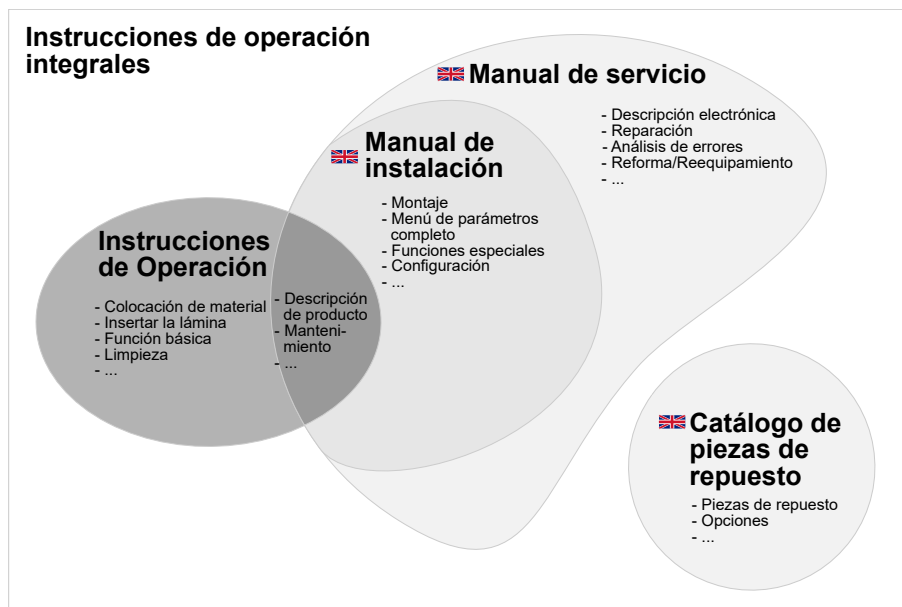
Instrucciones de operación integrales

Manual de servicio

- Descripción electrónica
- Reparación
- Análisis de errores
- Reforma/Reequipamiento
- ...

Manual de instalación

- Montaje
- Menú de parámetros completo
- Funciones especiales
- Configuración
- ...

Instrucciones de Operación

- Colocación de material
- Insertar la lámina
- Función básica
- Limpieza
- ...

- Descripción de producto
- Mantenimiento
- ...

Catálogo de piezas de repuesto

- Piezas de repuesto
- Opciones
- ...